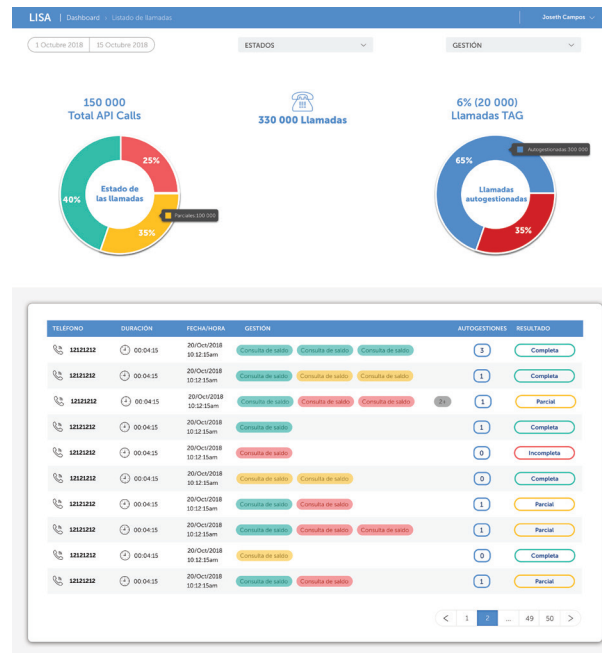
LISA | Dashboard > Listado de llamadas

Joseth Campos

1 Octubre 2018 | 15 Octubre 2018

ESTADOS

GESTIÓN

150 000
Total API Calls

330 000 Llamadas

6% (20 000)
Llamadas TAG

25%
40%
35%
Estado de las llamadas
Parciales 100 000

65%
35%
Llamadas autogestionadas
Autogestionadas 300 000

| TELÉFONO | DURACIÓN | FECHA/HORA | GESTIÓN | AUTOGESTIONES | RESULTADO |
|---|---|---|---|---|---|
| 12121212 | 00:04:15 | 20/Oct/2018 10:12:15am | Consulta de saldo Consulta de saldo Consulta de saldo | 3 | Completa |
| 12121212 | 00:04:15 | 20/Oct/2018 10:12:15am | Consulta de saldo Consulta de saldo Consulta de saldo | 1 | Completa |
| 12121212 | 00:04:15 | 20/Oct/2018 10:12:15am | Consulta de saldo Consulta de saldo Consulta de saldo 2+ | 1 | Parcial |
| 12121212 | 00:04:15 | 20/Oct/2018 10:12:15am | Consulta de saldo | 1 | Completa |
| 12121212 | 00:04:15 | 20/Oct/2018 10:12:15am | Consulta de saldo | 0 | Incompleta |
| 12121212 | 00:04:15 | 20/Oct/2018 10:12:15am | Consulta de saldo Consulta de saldo | 0 | Completa |
| 12121212 | 00:04:15 | 20/Oct/2018 10:12:15am | Consulta de saldo Consulta de saldo | 1 | Parcial |
| 12121212 | 00:04:15 | 20/Oct/2018 10:12:15am | Consulta de saldo Consulta de saldo Consulta de saldo | 1 | Parcial |
| 12121212 | 00:04:15 | 20/Oct/2018 10:12:15am | Consulta de saldo | 0 | Completa |
| 12121212 | 00:04:15 | 20/Oct/2018 10:12:15am | Consulta de saldo Consulta de saldo | 1 | Parcial |

< 1 2 ... 49 50 >